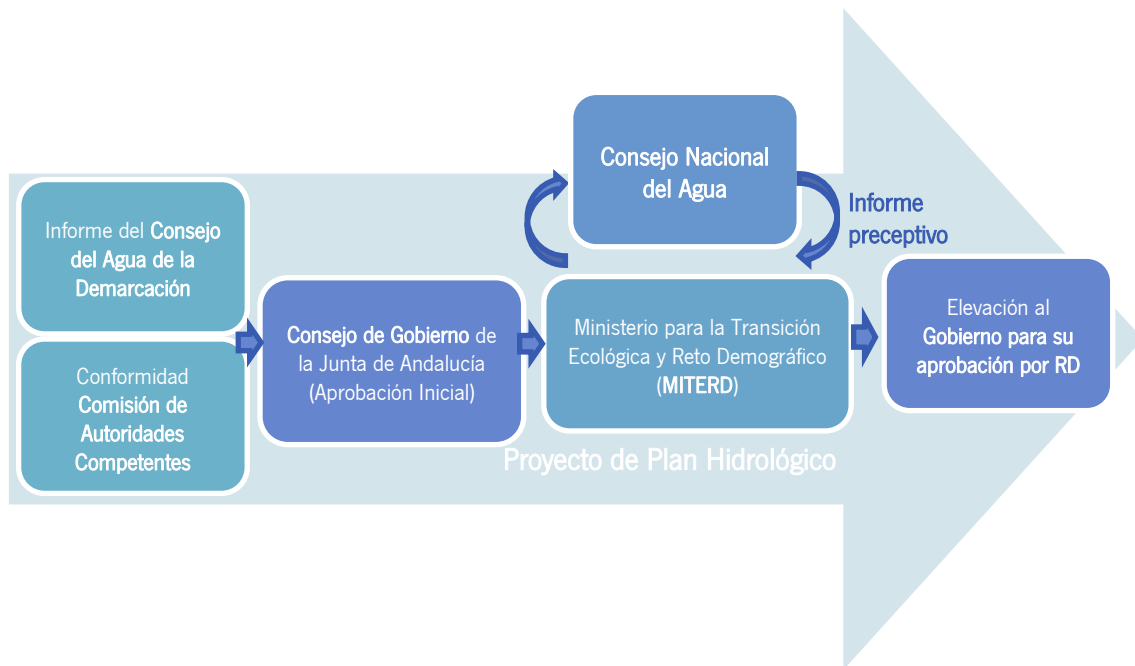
Informe del Consejo del Agua de la Demarcación

Conformidad Comisión de Autoridades Competentes

Consejo de Gobierno de la Junta de Andalucía (Aprobación Inicial)

Consejo Nacional del Agua

Informe preceptivo

Ministerio para la Transición Ecológica y Reto Demográfico (MITERD)

Elevación al Gobierno para su aprobación por RD

Proyecto de Plan Hidrológico